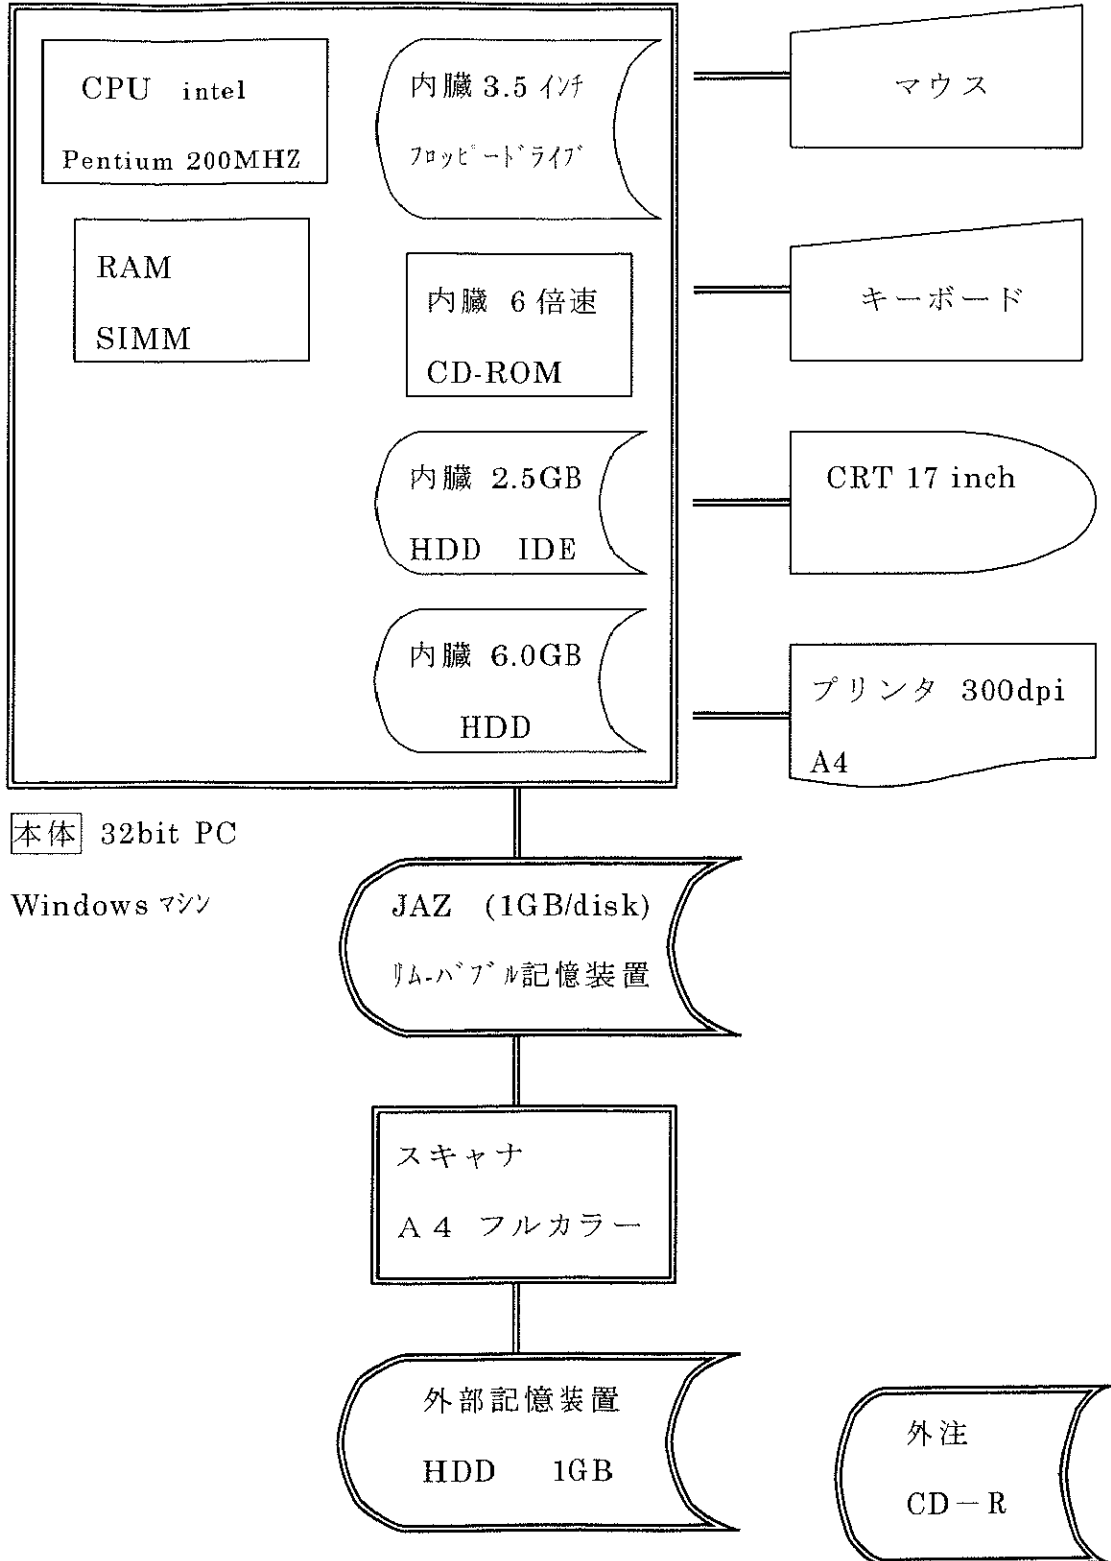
CPU intel

Pentium 200MHZ

RAM

SIMM

内臓 3.5 インチ

フロッピードライブ

内臓 6 倍速

CD-ROM

内臓 2.5GB

HDD IDE

内臓 6.0GB

HDD

マウス

キーボード

CRT 17 inch

プリンタ 300dpi

A4

本体 32bit PC

Windows マシン

JAZ (1GB/disk)

リムーバブル記憶装置

スキャナ

A 4 フルカラー

外部記憶装置

HDD 1GB

外注

CD－R